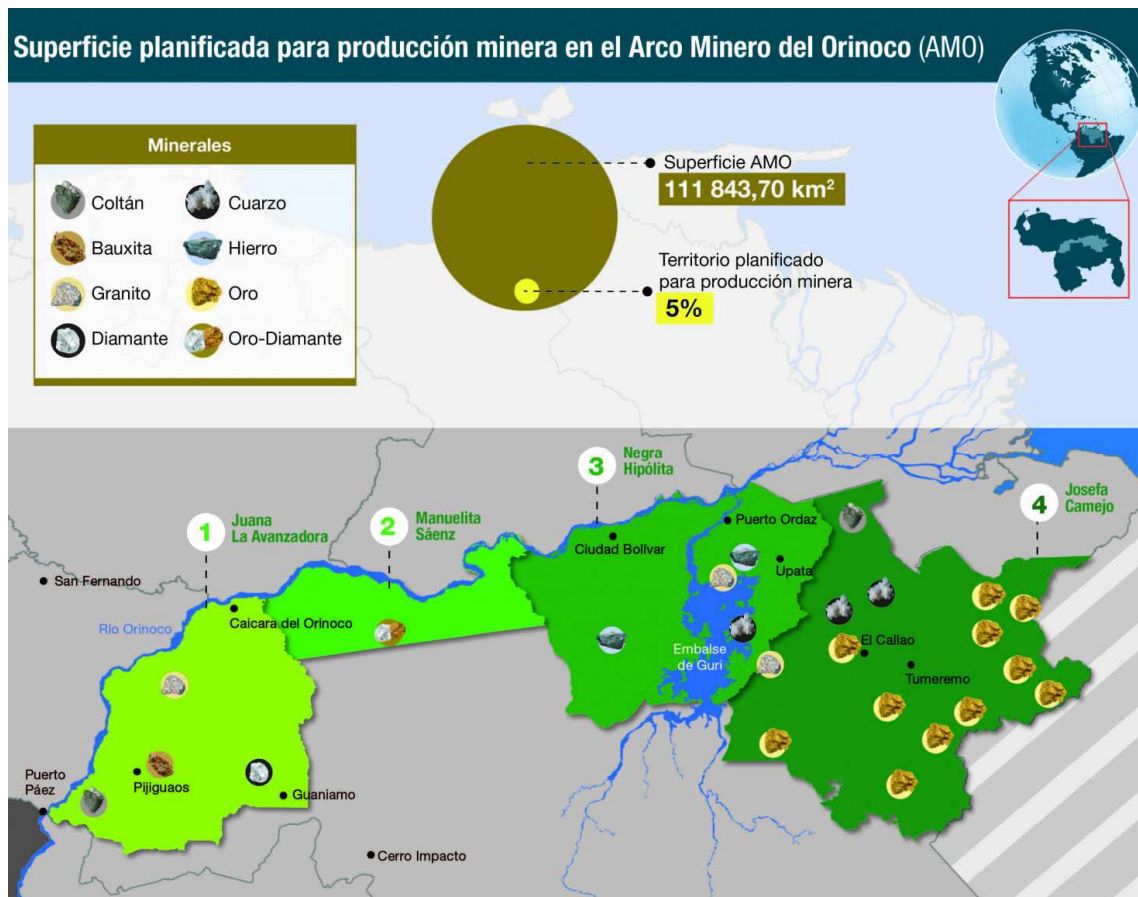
Superficie planificada para producción minera en el Arco Minero del Orinoco (AMO)

Minerales

Coltán
Cuarzo
Bauxita
Hierro
Granito
Oro
Diamante
Oro-Diamante

Superficie AMO
111 843,70 km$^2$

Territorio planificado para producción minera
5%

1 Juana La Avanzadora
2 Manuelita Sáenz
3 Negra Hipólita
4 Josefa Camejo

San Fernando
Río Orinoco
Caicara del Orinoco
Puerto Páez
Pijiguaos
Guaniamo
Cerro Impacto
Ciudad Bolívar
Puerto Ordaz
Upata
Embalse de Guri
El Callao
Tumeremo